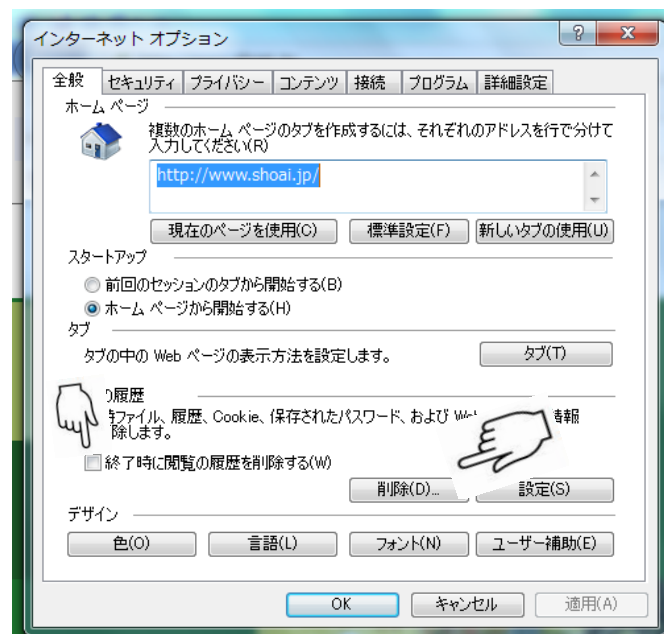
インターネット オプション

?
X

全般 | セキュリティ | プライバシー | コンテンツ | 接続 | プログラム | 詳細設定

ホーム ページ

複数のホーム ページのタブを作成するには、それぞれのアドレスを行で分けて入力してください(R)

http://www.shoai.jp/

現在のページを使用(C)
標準設定(F)
新しいタブの使用(U)

スタートアップ

前回のセッションのタブから開始する(B)

ホーム ページから開始する(H)

タブ

タブの中の Web ページの表示方法を設定します。

タブ(T)

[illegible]履歴

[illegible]ファイル、履歴、Cookie、保存されたパスワード、および W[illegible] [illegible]情報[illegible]除します。

終了時に閲覧の履歴を削除する(W)

削除(D)...
設定(S)

デザイン

色(O)
言語(L)
フォント(N)
ユーザー補助(E)

OK
キャンセル
適用(A)